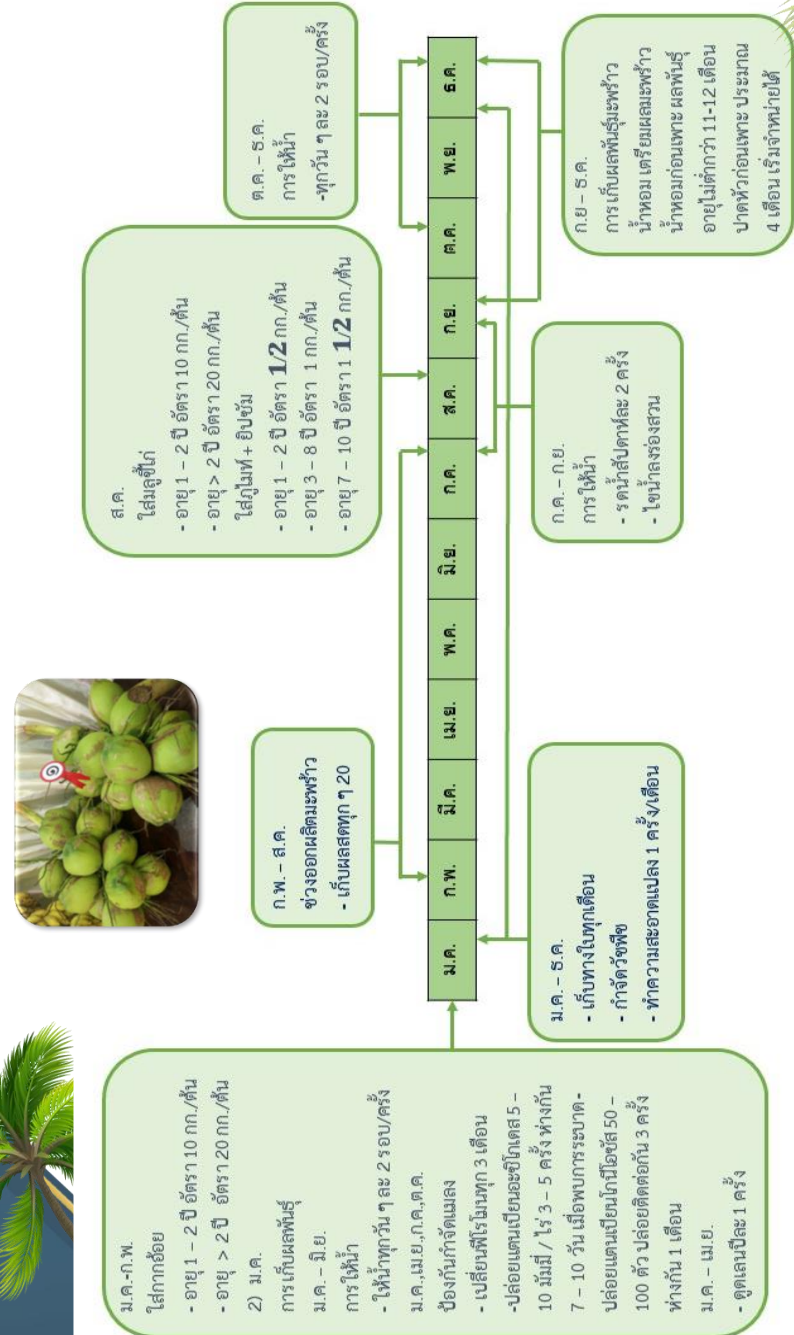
ม.ค.-ก.พ.
ใส่กากอ้อย
- อายุ 1 – 2 ปี อัตรา 10 กก./ต้น
- อายุ > 2 ปี อัตรา 20 กก./ต้น
2) ม.ค.
การเก็บผลพันธุ์
ม.ค. - มิ.ย.
การให้น้ำ
- ให้น้ำทุกวัน ๆ ละ 2 รอบ/ครั้ง
ม.ค.,เม.ย.,ก.ค.,ต.ค.
ป้องกันกำจัดแมลง
- เปลี่ยนฟีโรโมนทุก 3 เดือน
-ปล่อยแตนเบียนอะซีโซเดส 5 – 10 มัมมี่ / ไร่ 3 – 5 ครั้ง ห่างกัน 7 – 10 วัน เมื่อพบการระบาด-ปล่อยแตนเบียนบราคอน 50 – 100 ตัว ปล่อยติดต่อกัน 3 ครั้ง ห่างกัน 1 เดือน
ม.ค. – เม.ย.
- ดูดเลนปีละ 1 ครั้ง

ม.ค. – ธ.ค.
- เก็บทางใบทุกเดือน
- กำจัดวัชพืช
- ทำความสะอาดแปลง 1 ครั้ง/เดือน

ก.พ. – ส.ค.
ช่วงออกผลิตมะพร้าว
- เก็บผลสดทุก ๆ 20

| ม.ค. | ก.พ. | มี.ค. | เม.ย. | พ.ค. | มิ.ย. | ก.ค. | ส.ค. | ก.ย. | ต.ค. | พ.ย. | ธ.ค. |
|---|---|---|---|---|---|---|---|---|---|---|---|

ส.ค.
ใส่มูลขี้ไก่
- อายุ 1 – 2 ปี อัตรา 10 กก./ต้น
- อายุ > 2 ปี อัตรา 20 กก./ต้น
ใส่ภูไมท์ + ยิปซัม
- อายุ 1 – 2 ปี อัตรา 1/2 กก./ต้น
- อายุ 3 – 8 ปี อัตรา 1 กก./ต้น
- อายุ 7 – 10 ปี อัตรา 1 1/2 กก./ต้น

ก.ค. – ก.ย.
การให้น้ำ
- รดน้ำสัปดาห์ละ 2 ครั้ง
- ไขน้ำลงร่องสวน

ต.ค. – ธ.ค.
การให้น้ำ
-ทุกวัน ๆ ละ 2 รอบ/ครั้ง

ก.ย. – ธ.ค.
การเก็บผลพันธุ์มะพร้าวน้ำหอม เตรียมผลมะพร้าวน้ำหอมก่อนเพาะ ผลพันธุ์อายุไม่ต่ำกว่า 11-12 เดือน ปาดหัวก่อนเพาะ ประมาณ 4 เดือน เริ่มจำหน่ายได้